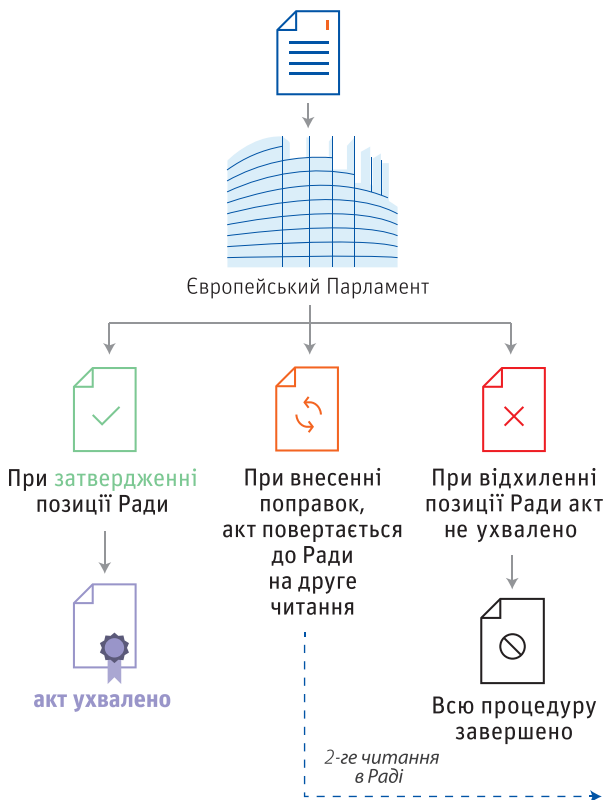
Європейський Парламент

При затвердженні позиції Ради

акт ухвалено

При внесенні поправок, акт повертається до Ради на друге читання

2-ге читання в Раді

При відхиленні позиції Ради акт не ухвалено

Всю процедуру завершено